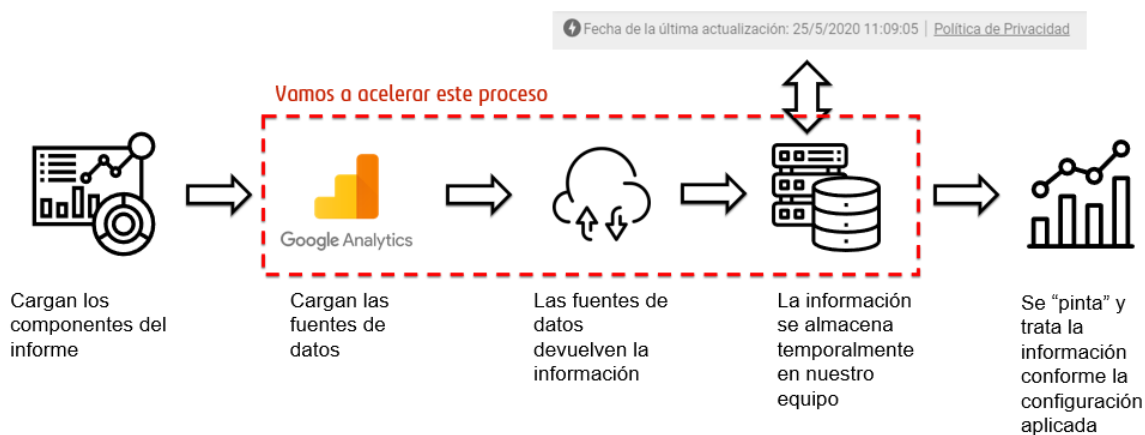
Fecha de la última actualización: 25/5/2020 11:09:05 | Política de Privacidad

Vamos a acelerar este proceso

Google Analytics

Cargan los componentes del informe

Cargan las fuentes de datos

Las fuentes de datos devuelven la información

La información se almacena temporalmente en nuestro equipo

Se “pinta” y trata la información conforme la configuración aplicada